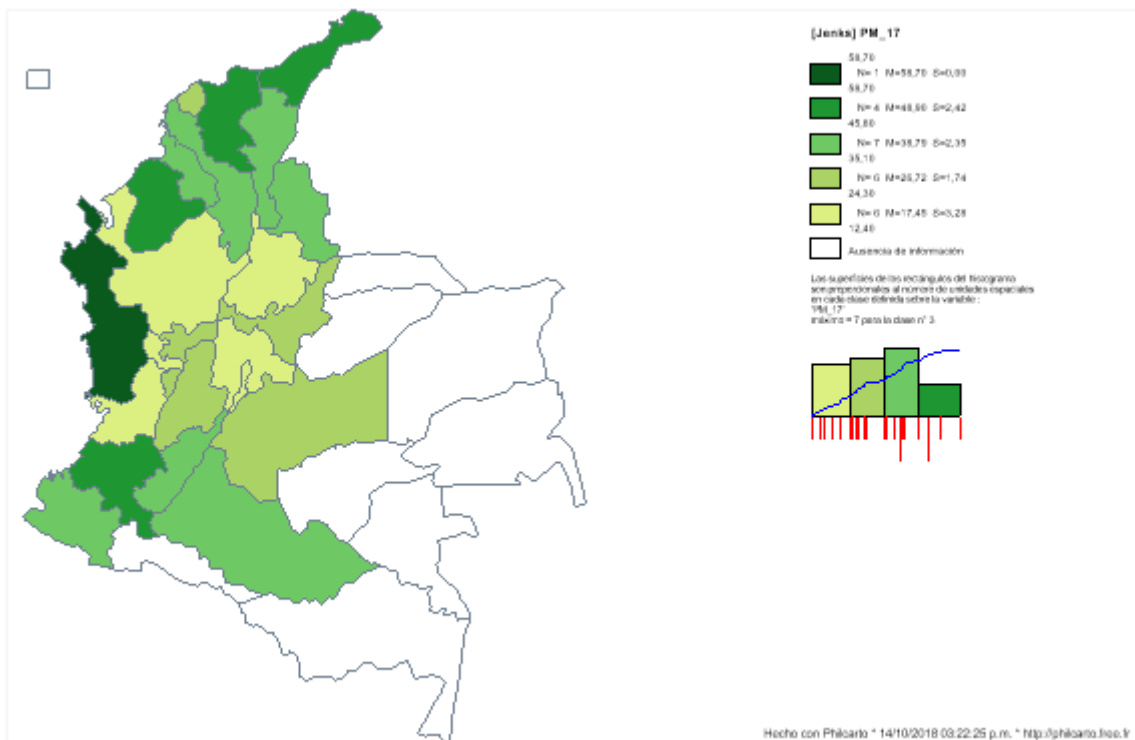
[Jenks] PM_17

58,70
N= 1 M=58,70 S=0,00
58,70
N= 4 M=48,50 S=2,42
45,60
N= 7 M=38,79 S=2,35
35,10
N= 6 M=26,72 S=1,74
24,30
N= 6 M=17,45 S=3,28
12,40
Ausencia de información

Los superficies de los rectángulos del histograma son proporcionales al número de unidades espaciales en cada clase definida sobre la variable : 'PM_17'
máximo = 7 para la clase n° 3

Hecho con Philcarto * 14/10/2018 03:22:25 p.m. * http://philcarto.free.fr